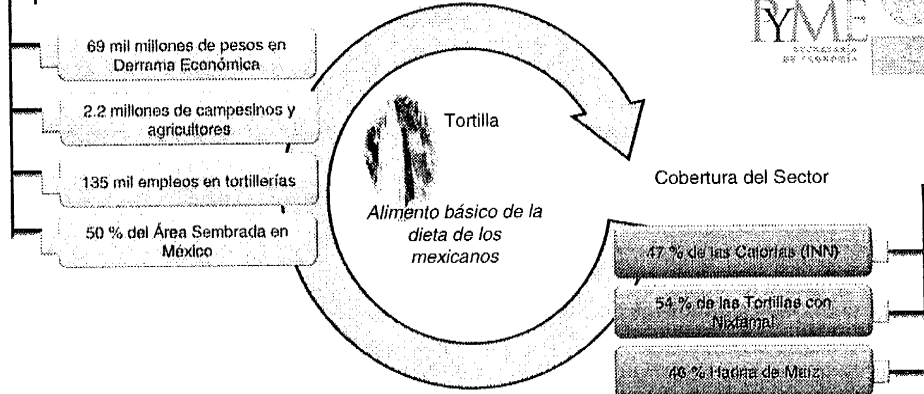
PYME
SECRETARÍA DE ECONOMÍA

69 mil millones de pesos en Derrama Económica

2.2 millones de campesinos y agricultores

135 mil empleos en tortillerías

50 % del Área Sembrada en México

Tortilla

Alimento básico de la dieta de los mexicanos

Cobertura del Sector

47 % de las Calorías (INN)

54 % de las Tortillas con Nixtamal

46 % Harina de Maíz